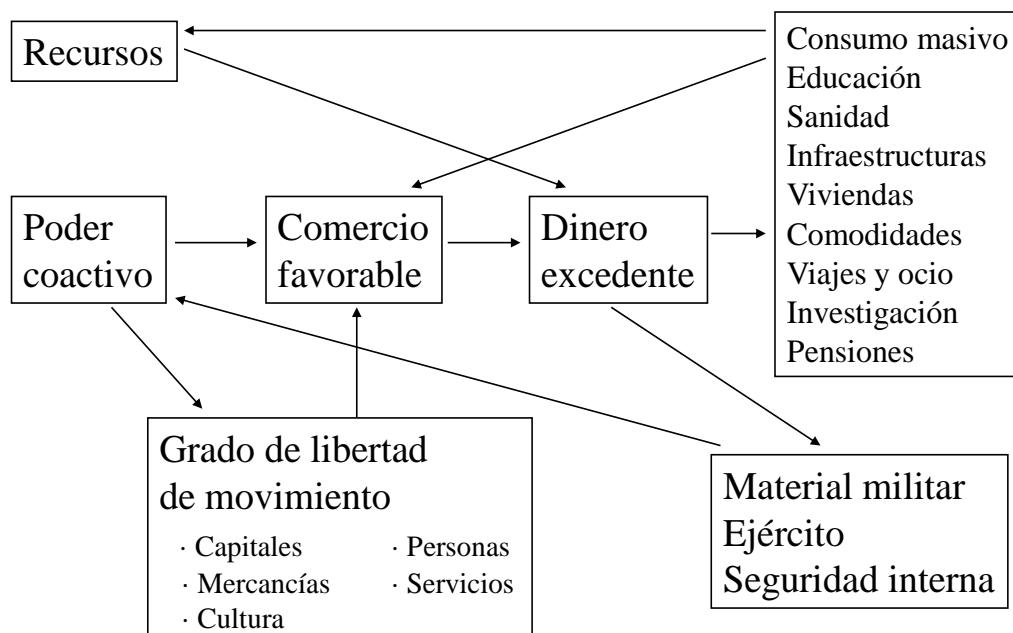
Recursos

Consumo masivo
Educación
Sanidad
Infraestructuras
Viviendas
Comodidades
Viajes y ocio
Investigación
Pensiones

Poder coactivo

Comercio favorable

Dinero excedente

Grado de libertad de movimiento
· Capitales
· Personas
· Mercancías
· Servicios
· Cultura

Material militar
Ejército
Seguridad interna